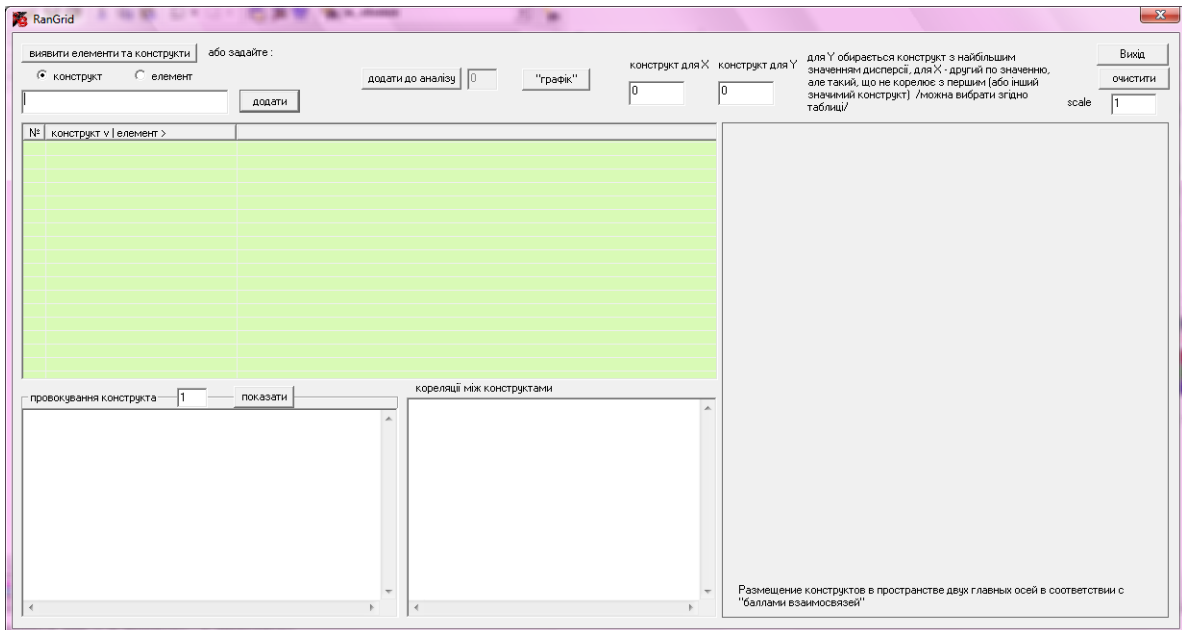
RanGrid

виявити елементи та конструкти   або задайте :

конструкт   елемент

додати

додати до аналізу   0

"графік"

конструкт для X   конструкт для Y

0   0

для Y обирається конструкт з найбільшим значенням дисперсії, для X - другий по значенню, але такий, що не корелює з першим (або інший значимий конструкт) /можна вибрати згідно таблиці/

Вихід

очистити

scale   1

| № | конструкт v \| елемент > |
|---|---|

провокування конструкта   1   показати

кореляції між конструктами

Размещение конструктов в пространстве двух главных осей в соответствии с "баллами взаимосвязей"